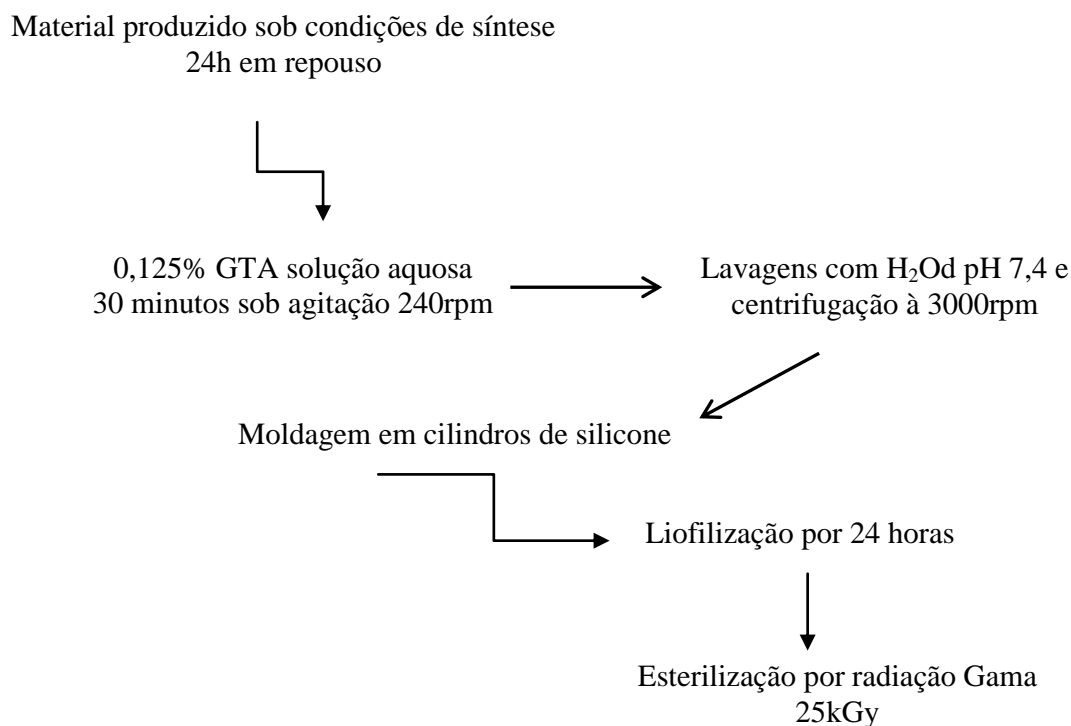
Material produzido sob condições de síntese
24h em repouso

0,125% GTA solução aquosa
30 minutos sob agitação 240rpm

Lavagens com $H_2O$d pH 7,4 e
centrifugação à 3000rpm

Moldagem em cilindros de silicone

Liofilização por 24 horas

Esterilização por radiação Gama
25kGy